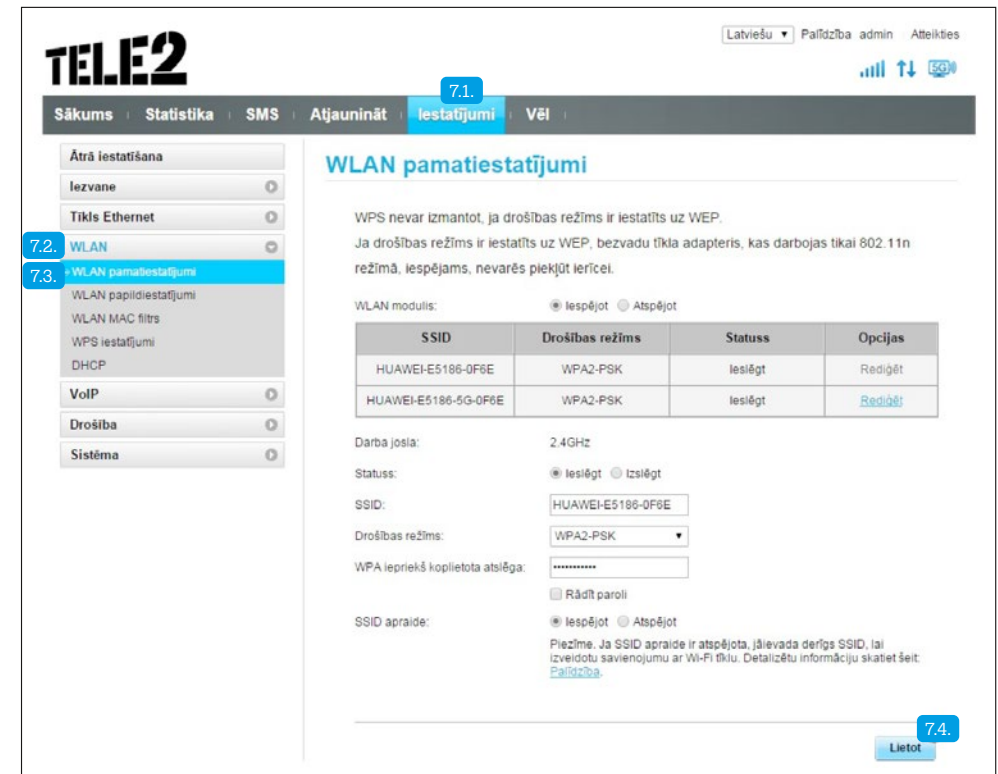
Latviešu ▾ Palīdzība admin Atteikties

TELE2

Sākums Statistika SMS Atjaunināt Iestatījumi Vēl

7.1.

Ātrā iestatīšana
Iezvane
Tīkls Ethernet
7.2. WLAN
7.3. WLAN pamatiestatījumi
WLAN papildiestatījumi
WLAN MAC filtrs
WPS iestatījumi
DHCP
VoIP
Drošība
Sistēma

WLAN pamatiestatījumi

WPS nevar izmantot, ja drošības režīms ir iestatīts uz WEP.
Ja drošības režīms ir iestatīts uz WEP, bezvadu tīkla adapteris, kas darbojas tikai 802.11n režīmā, iespējams, nevarēs piekļūt ierīcei.

WLAN modulis: Iespējot Atspējot

| SSID | Drošības režīms | Statuss | Opcijas |
|---|---|---|---|
| HUAWEI-E5186-0F6E | WPA2-PSK | Ieslēgt | Rediģēt |
| HUAWEI-E5186-5G-0F6E | WPA2-PSK | Ieslēgt | Rediģēt |

Darba josla: 2.4GHz
Statuss: Ieslēgt Izslēgt
SSID: HUAWEI-E5186-0F6E
Drošības režīms: WPA2-PSK
WPA iepriekš koplietota atslēga: ••••••••••••
Rādīt paroli
SSID apraide: Iespējot Atspējot
Piezīme. Ja SSID apraide ir atspējota, jāievada derīgs SSID, lai izveidotu savienojumu ar Wi-Fi tīklu. Detalizētu informāciju skatiet šeit: Palīdzība.

7.4.
Lietot